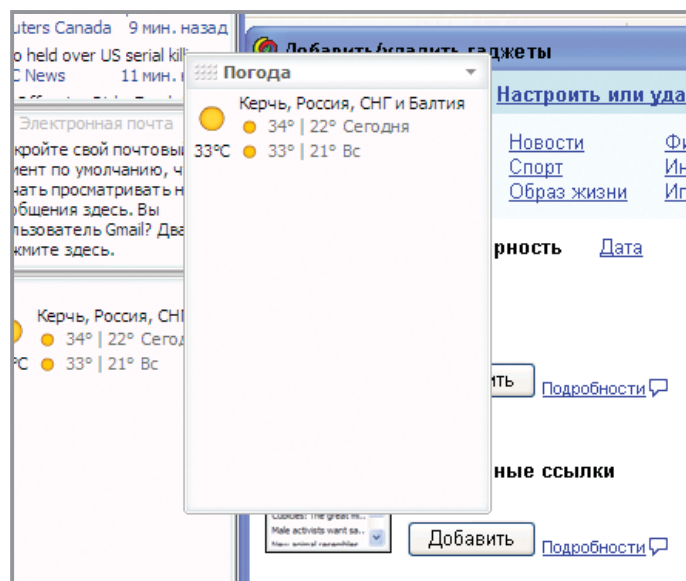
uters Canada 9 мин. назад
o held over US serial kill
C News 11 мин.

Электронная почта
кройте свой почтовый
мент по умолчанию, ч
чать просматривать н
бщения здесь. Вы
льзователь Gmail? Два
кмите здесь.

Керчь, Россия, СН
34° | 22° Сегод
°C 33° | 21° Вс

Добавить/удалить гаджеты

Погода
Керчь, Россия, СНГ и Балтия
34° | 22° Сегодня
33°C 33° | 21° Вс

Настроить или уда
Новости
Спорт
Образ жизни
Фи
Ин
Иг

рность Дата

ить Подробности

ные ссылки

Cubicles: The great m...
Male activists want sa...
New animal resemble

Добавить Подробности